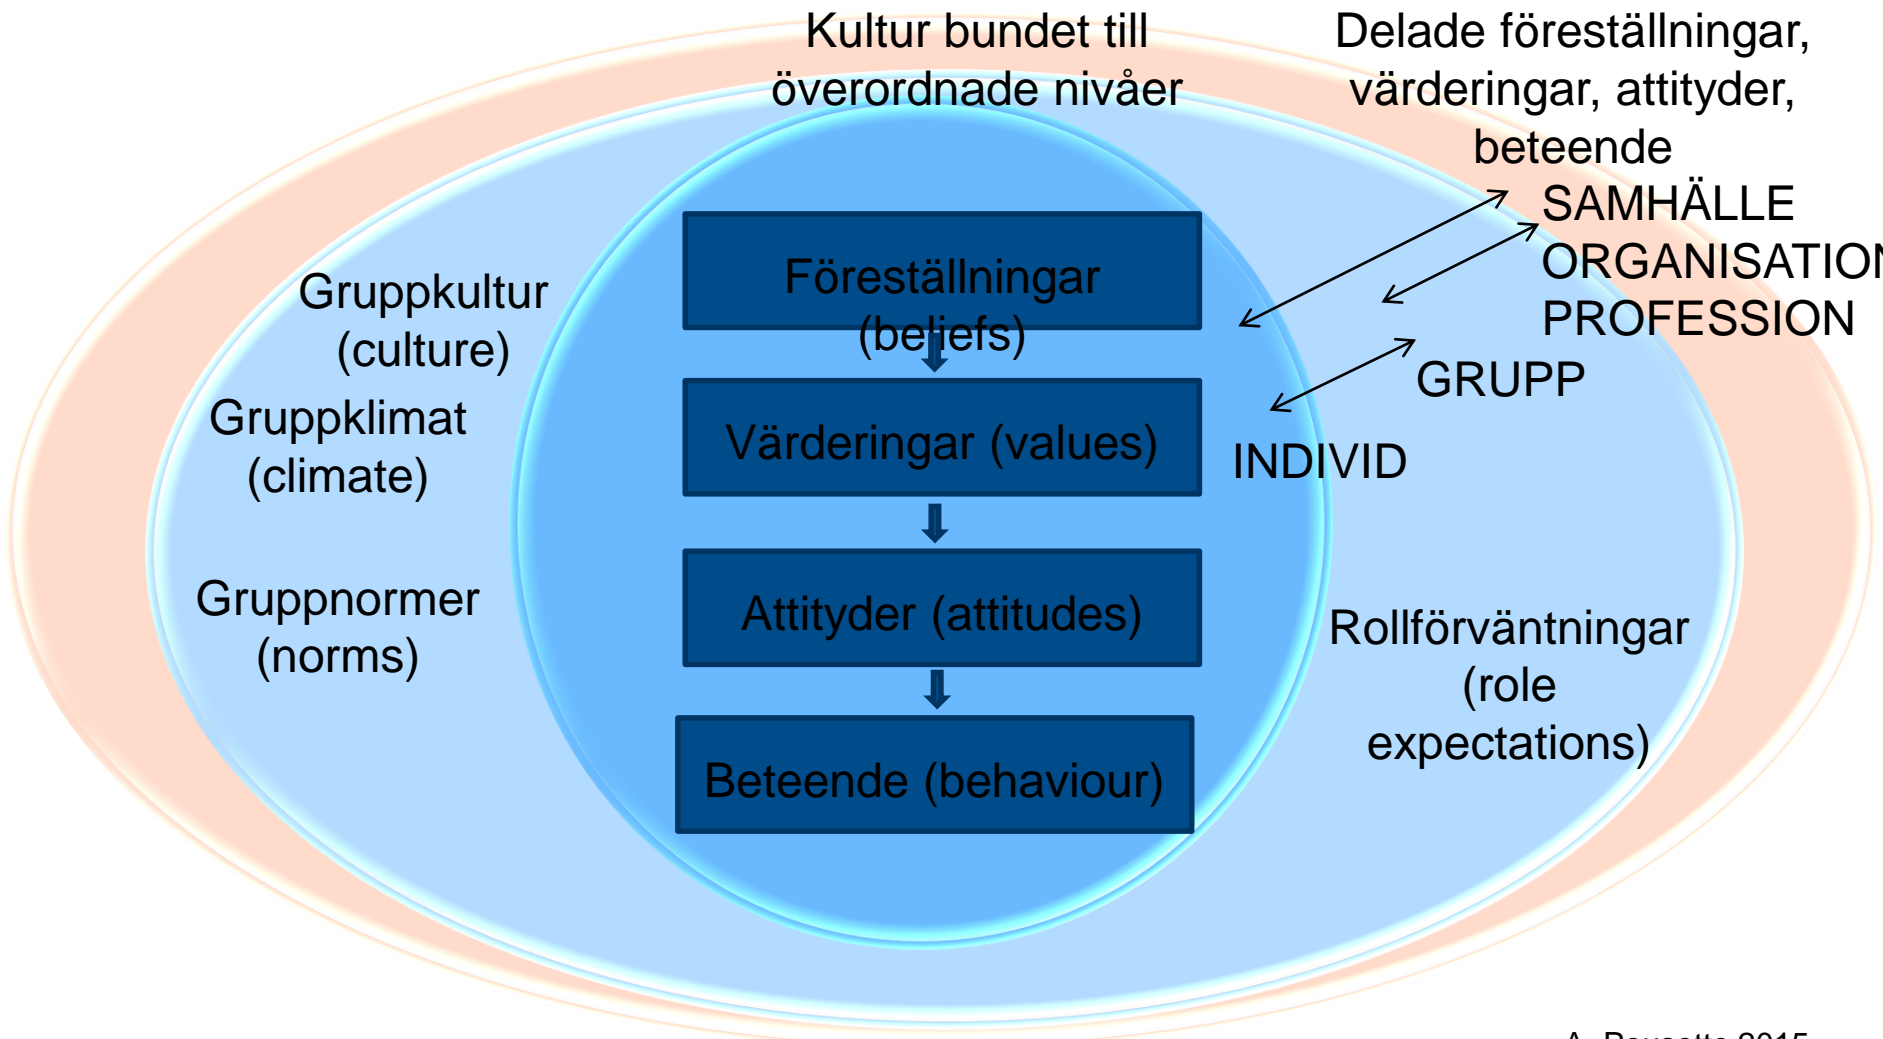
Kultur bundet till överordnade nivåer

Delade föreställningar, värderingar, attityder, beteende

SAMHÄLLE
ORGANISATIO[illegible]
PROFESSION

GRUPP

INDIVID

Gruppkultur (culture)

Gruppklimat (climate)

Gruppnormer (norms)

Föreställningar (beliefs)

Värderingar (values)

Attityder (attitudes)

Beteende (behaviour)

Rollförväntningar (role expectations)

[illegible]